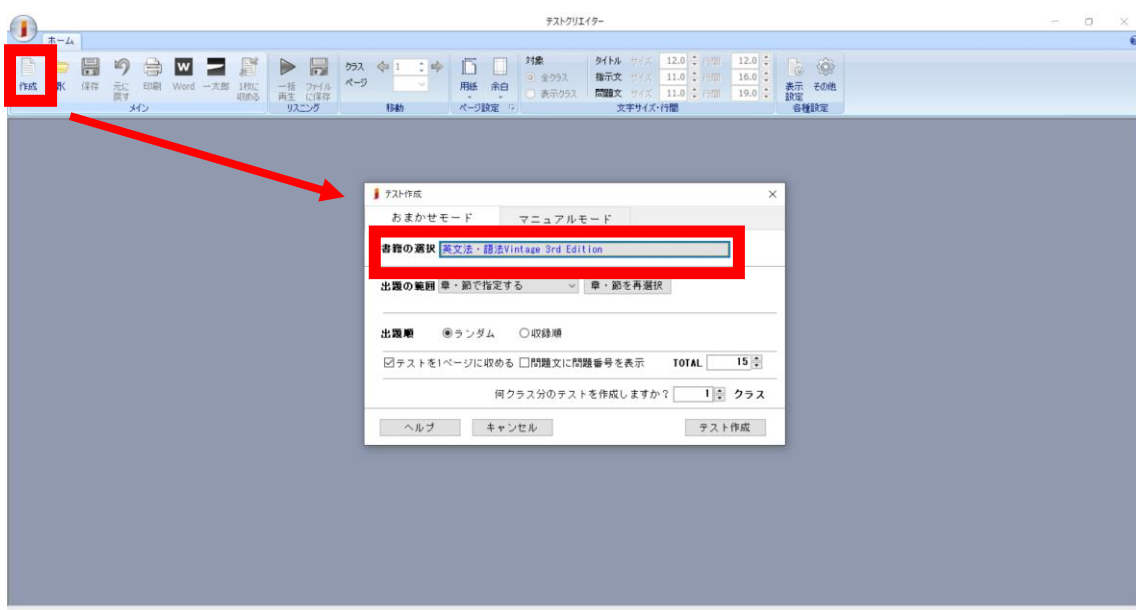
テストクリエイター

ホーム

作成 開く 保存 元に戻す 印刷 Word 一太郎 1枚に収める
メイン

一括再生 ファイルに保存
リスニング

クラス ページ 1
移動

用紙 余白
ページ設定

対象
全クラス
表示クラス

タイトル サイズ 12.0 行間 12.0
指示文 サイズ 11.0 行間 16.0
問題文 サイズ 11.0 行間 19.0
文字サイズ・行間

表示設定 その他
各種設定

テスト作成

おまかせモード マニュアルモード

書籍の選択 英文法・語法Vintage 3rd Edition

出題の範囲 章・節で指定する 章・節を再選択

出題順 ◉ランダム ○収録順

☑テストを1ページに収める ☐問題文に問題番号を表示 TOTAL 15

何クラス分のテストを作成しますか？ 1 クラス

ヘルプ キャンセル テスト作成